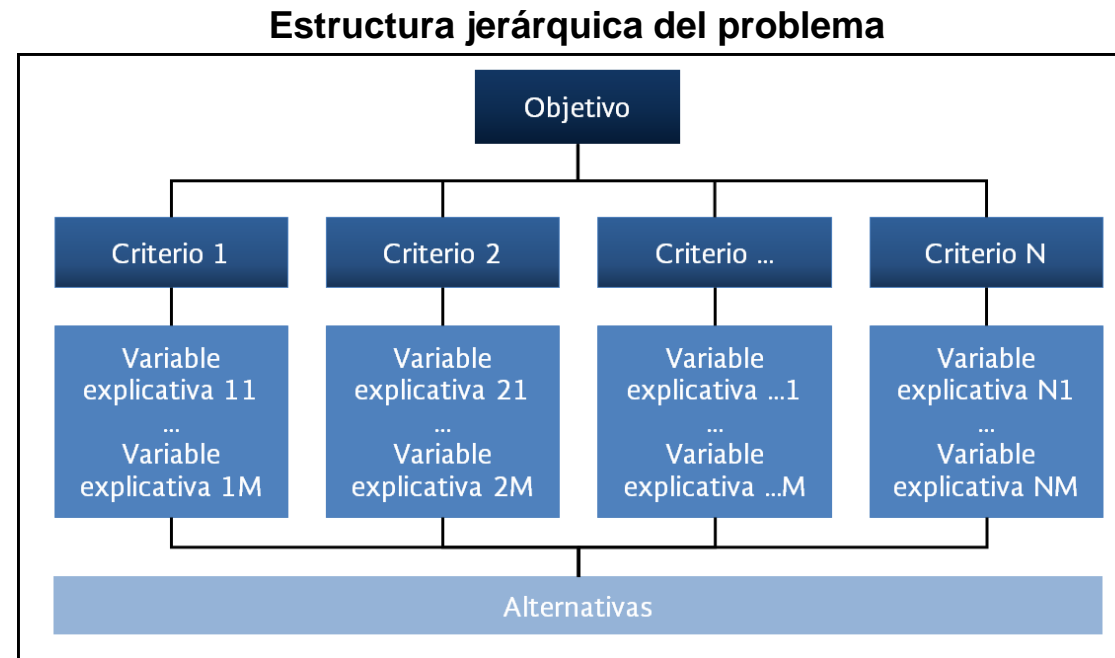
Estructura jerárquica del problema

Objetivo

Criterio 1

Criterio 2

Criterio ...

Criterio N

Variable explicativa 11
...
Variable explicativa 1M

Variable explicativa 21
...
Variable explicativa 2M

Variable explicativa ...1
...
Variable explicativa ...M

Variable explicativa N1
...
Variable explicativa NM

Alternativas